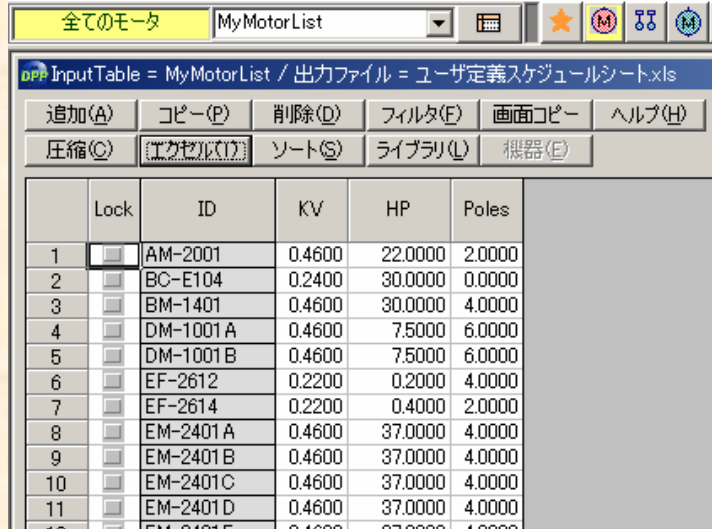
全てのモータ | MyMotorList

InputTable = MyMotorList / 出力ファイル = ユーザ定義スケジュールシート.xls

追加(A) コピー(P) 削除(D) フィルタ(F) 画面コピー ヘルプ(H)
圧縮(C) エクセル(T) ソート(S) ライブラリ(L) 機器(E)

| | Lock | ID | KV | HP | Poles |
|---|---|---|---|---|---|
| 1 | | AM-2001 | 0.4600 | 22.0000 | 2.0000 |
| 2 | | BC-E104 | 0.2400 | 30.0000 | 0.0000 |
| 3 | | BM-1401 | 0.4600 | 30.0000 | 4.0000 |
| 4 | | DM-1001A | 0.4600 | 7.5000 | 6.0000 |
| 5 | | DM-1001B | 0.4600 | 7.5000 | 6.0000 |
| 6 | | EF-2612 | 0.2200 | 0.2000 | 4.0000 |
| 7 | | EF-2614 | 0.2200 | 0.4000 | 2.0000 |
| 8 | | EM-2401A | 0.4600 | 37.0000 | 4.0000 |
| 9 | | EM-2401B | 0.4600 | 37.0000 | 4.0000 |
| 10 | | EM-2401C | 0.4600 | 37.0000 | 4.0000 |
| 11 | | EM-2401D | 0.4600 | 37.0000 | 4.0000 |
| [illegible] | | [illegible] | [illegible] | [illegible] | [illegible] |